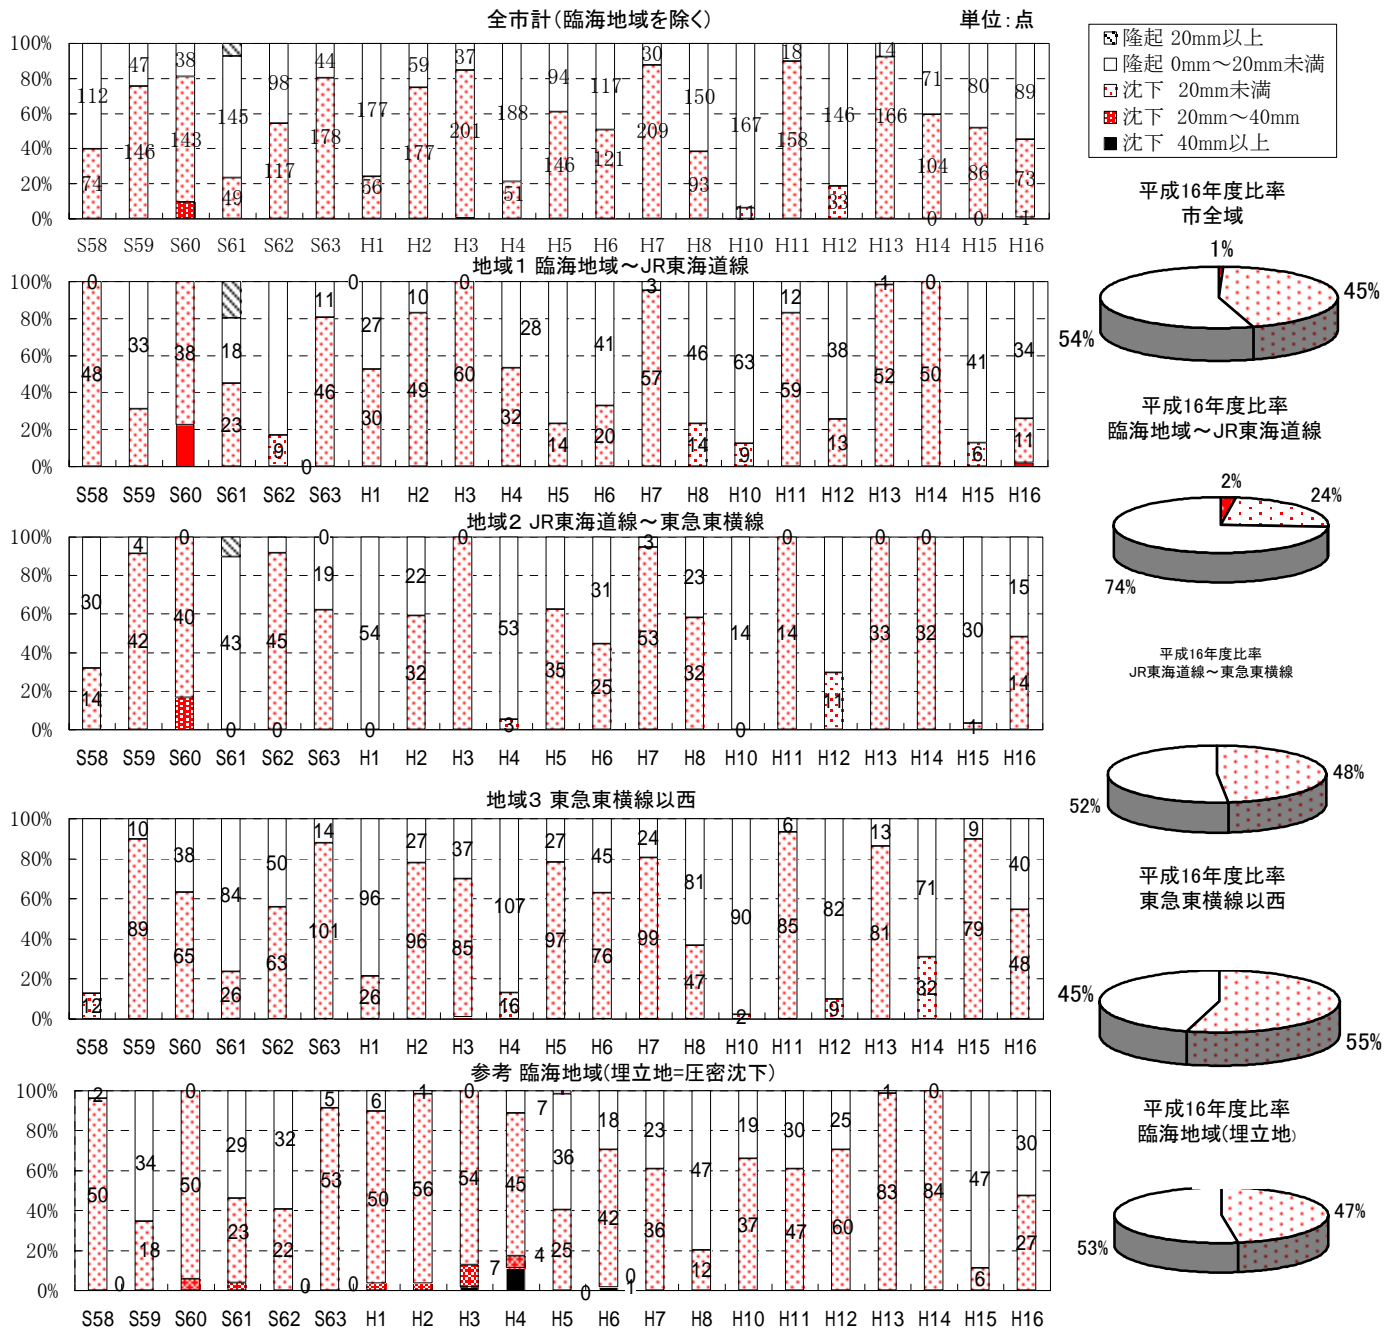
全市計(臨海地域を除く)　単位：点

100%
80%
60%
40%
20%
0%

112 74 | 47 146 | 38 143 | 145 49 | 98 117 | 44 178 | 177 56 | 59 177 | 37 201 | 188 51 | 94 146 | 117 121 | 30 209 | 150 93 | 167 11 | 18 158 | 146 33 | 14 166 | 71 104 0 | 80 86 0 | 89 73 1

S58 S59 S60 S61 S62 S63 H1 H2 H3 H4 H5 H6 H7 H8 H10 H11 H12 H13 H14 H15 H16

隆起 20mm以上
隆起 0mm～20mm未満
沈下 20mm未満
沈下 20mm～40mm
沈下 40mm以上

平成16年度比率
市全域
1%
45%
54%

地域1 臨海地域～JR東海道線

100%
80%
60%
40%
20%
0%

0 48 | 33 | 38 | 18 23 | 9 0 | 11 46 | 0 27 30 | 10 49 | 0 60 | 28 32 | 14 | 41 20 | 3 57 | 46 14 | 63 9 | 12 59 | 38 13 | 1 52 | 0 50 | 41 6 | 34 11

S58 S59 S60 S61 S62 S63 H1 H2 H3 H4 H5 H6 H7 H8 H10 H11 H12 H13 H14 H15 H16

平成16年度比率
臨海地域～JR東海道線
2%
24%
74%

地域2 JR東海道線～東急東横線

100%
80%
60%
40%
20%
0%

30 14 | 4 42 | 0 40 | 43 0 | 45 0 | 0 19 | 54 0 | 22 32 | 0 | 53 3 | 35 | 31 25 | 3 53 | 23 32 | 14 0 | 0 14 | 11 | 0 33 | 0 32 | 30 1 | 15 14

S58 S59 S60 S61 S62 S63 H1 H2 H3 H4 H5 H6 H7 H8 H10 H11 H12 H13 H14 H15 H16

平成16年度比率
JR東海道線～東急東横線
48%
52%

地域3 東急東横線以西

100%
80%
60%
40%
20%
0%

12 | 10 89 | 38 65 | 84 26 | 50 63 | 14 101 | 96 26 | 27 96 | 37 85 | 107 16 | 27 97 | 45 76 | 24 99 | 81 47 | 90 2 | 6 85 | 82 9 | 13 81 | 71 32 | 9 79 | 40 48

S58 S59 S60 S61 S62 S63 H1 H2 H3 H4 H5 H6 H7 H8 H10 H11 H12 H13 H14 H15 H16

平成16年度比率
東急東横線以西
45%
55%

参考 臨海地域(埋立地=圧密沈下)

100%
80%
60%
40%
20%
0%

2 50 0 | 34 18 | 0 50 | 29 23 | 32 22 0 | 5 53 0 | 6 50 | 1 56 | 0 54 | 7 45 7 | 4 36 25 | 18 42 0 | 0 1 | 23 36 | 47 12 | 19 37 | 30 47 | 25 60 | 1 83 | 0 84 | 47 6 | 30 27

S58 S59 S60 S61 S62 S63 H1 H2 H3 H4 H5 H6 H7 H8 H10 H11 H12 H13 H14 H15 H16

平成16年度比率
臨海地域(埋立地)
47%
53%